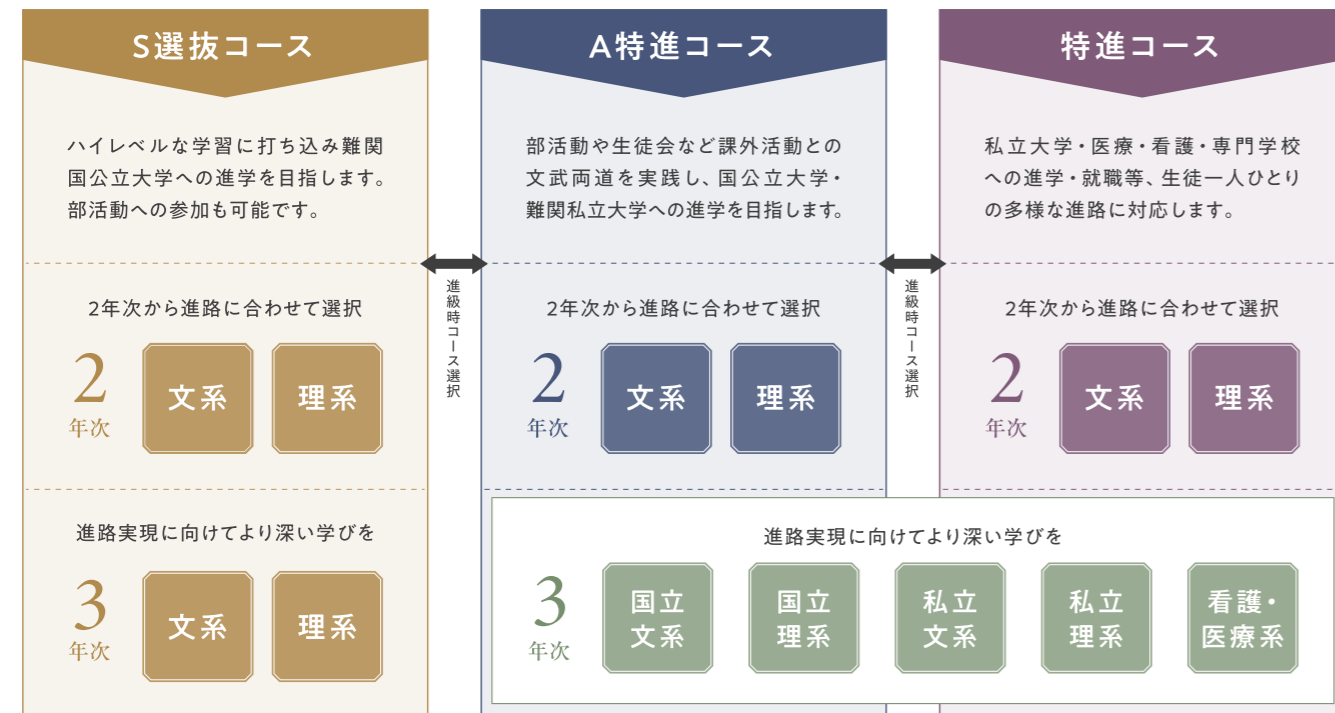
S選抜コース

ハイレベルな学習に打ち込み難関国公立大学への進学を目指します。部活動への参加も可能です。

2年次から進路に合わせて選択

2
年次

文系

理系

進路実現に向けてより深い学びを

3
年次

文系

理系

進級時コース選択

A特進コース

部活動や生徒会など課外活動との文武両道を実践し、国公立大学・難関私立大学への進学を目指します。

2年次から進路に合わせて選択

2
年次

文系

理系

進級時コース選択

特進コース

私立大学・医療・看護・専門学校への進学・就職等、生徒一人ひとりの多様な進路に対応します。

2年次から進路に合わせて選択

2
年次

文系

理系

進路実現に向けてより深い学びを

3
年次

国立
文系

国立
理系

私立
文系

私立
理系

看護・
医療系